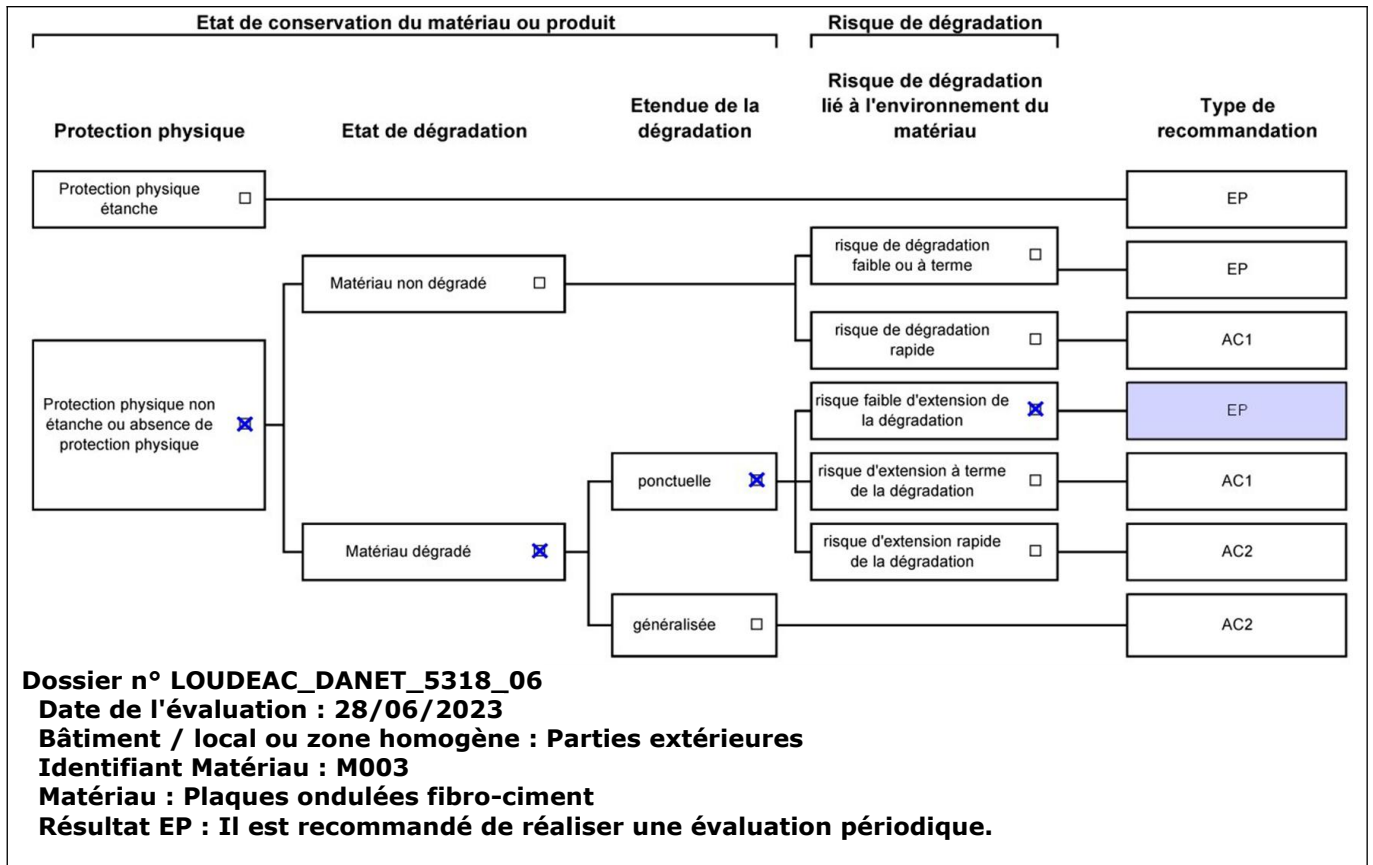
Etat de conservation du matériau ou produit

Risque de dégradation

Protection physique

Etat de dégradation

Etendue de la dégradation

Risque de dégradation lié à l'environnement du matériau

Type de recommandation

Protection physique étanche ☐

EP

Matériau non dégradé ☐

risque de dégradation faible ou à terme ☐

EP

risque de dégradation rapide ☐

AC1

Protection physique non étanche ou absence de protection physique ☒

risque faible d'extension de la dégradation ☒

EP

ponctuelle ☒

risque d'extension à terme de la dégradation ☐

AC1

Matériau dégradé ☒

risque d'extension rapide de la dégradation ☐

AC2

généralisée ☐

AC2

Dossier n° LOUDEAC_DANET_5318_06
Date de l'évaluation : 28/06/2023
Bâtiment / local ou zone homogène : Parties extérieures
Identifiant Matériau : M003
Matériau : Plaques ondulées fibro-ciment
Résultat EP : Il est recommandé de réaliser une évaluation périodique.